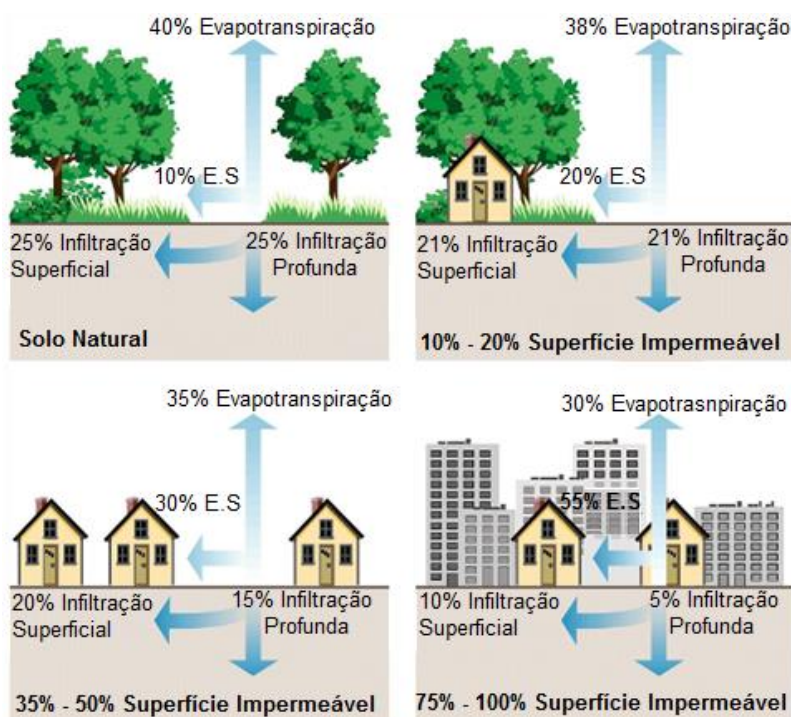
40% Evapotranspiração

10% E.S

25% Infiltração Superficial

25% Infiltração Profunda

Solo Natural

38% Evapotranspiração

20% E.S

21% Infiltração Superficial

21% Infiltração Profunda

10% - 20% Superfície Impermeável

35% Evapotranspiração

30% E.S

20% Infiltração Superficial

15% Infiltração Profunda

35% - 50% Superfície Impermeável

30% Evapotrasnpiração

55% E.S

10% Infiltração Superficial

5% Infiltração Profunda

75% - 100% Superfície Impermeável